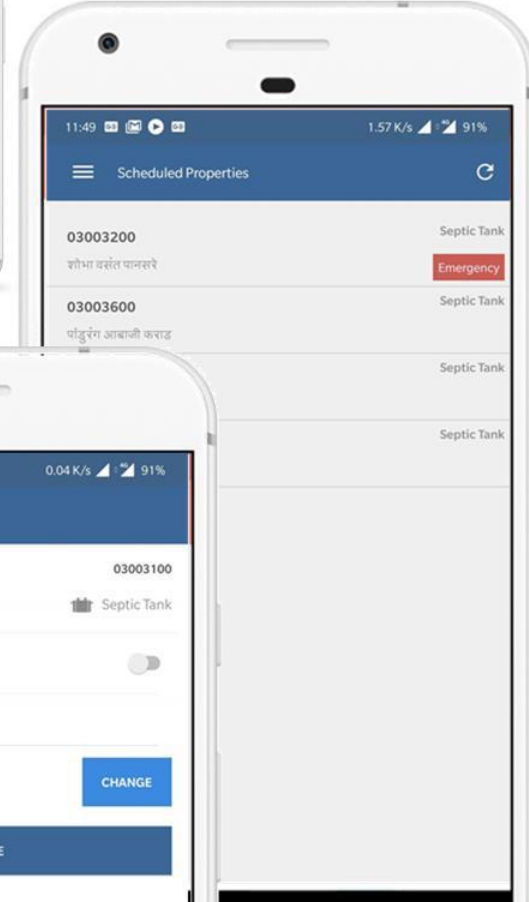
11:49

1.57 K/s 91%

Scheduled Properties

03003200

Septic Tank

शोभा वसंत पानसरे

Emergency

03003600

Septic Tank

पांडुरंग आबाजी कराड

Septic Tank

Septic Tank

0.04 K/s 91%

03003100

Septic Tank

CHANGE

E